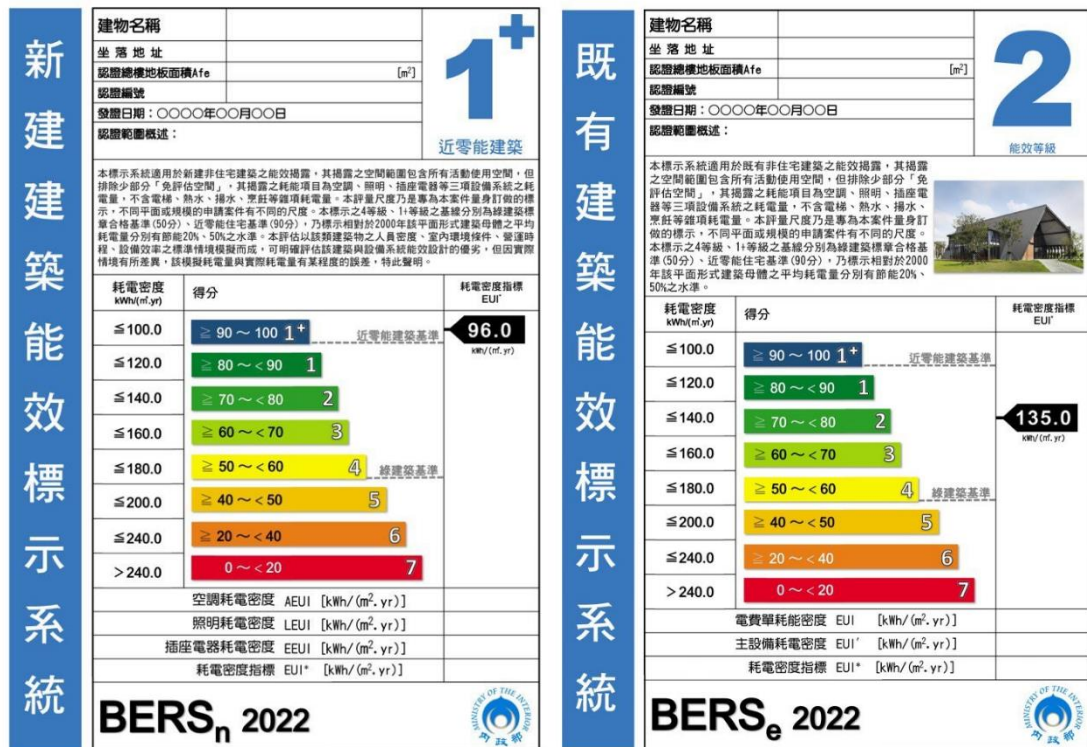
新建建築能效標示系統

建物名稱
坐落地址
認證總樓地板面積Afe [m²]
認證編號
發證日期：○○○○年○○月○○日
認證範圍概述：

1⁺
近零能建築

本標示系統適用於新建非住宅建築之能效揭露，其揭露之空間範圍包含所有活動使用空間，但排除少部分「免評估空間」，其揭露之耗能項目為空調、照明、插座電器等三項設備系統之耗電量，不含電梯、熱水、揚水、烹飪等雜項耗電量。本評量尺度乃是專為本案件量身訂做的標示，不同平面或規模的申請案件有不同的尺度。本標示之4等級、1+等級之基線分別為綠建築標章合格基準(50分)、近零能住宅基準(90分)，乃標示相對於2000年該平面形式建築母體之平均耗電量分別有節能20%、50%之水準。本評估以該類建築物之人員密度、室內環境條件、營運時程、設備效率之標準情境模擬而成，可明確評估該建築與設備系統能效設計的優劣，但因實際情境有所差異，該模擬耗電量與實際耗電量有某程度的誤差，特此聲明。

| 耗電密度 kWh/(m².yr) | 得分 | 耗電密度指標 EUI* |
|---|---|---|
| ≦100.0 | ≧ 90 ~ 100 1⁺ 近零能建築基準 | 96.0 kWh/(m².yr) |
| ≦120.0 | ≧ 80 ~ < 90 1 | |
| ≦140.0 | ≧ 70 ~ < 80 2 | |
| ≦160.0 | ≧ 60 ~ < 70 3 | |
| ≦180.0 | ≧ 50 ~ < 60 4 綠建築基準 | |
| ≦200.0 | ≧ 40 ~ < 50 5 | |
| ≦240.0 | ≧ 20 ~ < 40 6 | |
| >240.0 | 0 ~ < 20 7 | |

空調耗電密度 AEUI [kWh/(m².yr)]
照明耗電密度 LEUI [kWh/(m².yr)]
插座電器耗電密度 EEUI [kWh/(m².yr)]
耗電密度指標 EUI* [kWh/(m².yr)]

BERS$_n$ 2022
MINISTRY OF THE INTERIOR 內政部

既有建築能效標示系統

建物名稱
坐落地址
認證總樓地板面積Afe [m²]
認證編號
發證日期：○○○○年○○月○○日
認證範圍概述：

2
能效等級

本標示系統適用於既有非住宅建築之能效揭露，其揭露之空間範圍包含所有活動使用空間，但排除少部分「免評估空間」，其揭露之耗能項目為空調、照明、插座電器等三項設備系統之耗電量，不含電梯、熱水、揚水、烹飪等雜項耗電量。本評量尺度乃是專為本案件量身訂做的標示，不同平面或規模的申請案件有不同的尺度。本標示之4等級、1+等級之基線分別為綠建築標章合格基準(50分)、近零能住宅基準(90分)，乃標示相對於2000年該平面形式建築母體之平均耗電量分別有節能20%、50%之水準。

| 耗電密度 kWh/(m².yr) | 得分 | 耗電密度指標 EUI' |
|---|---|---|
| ≦100.0 | ≧ 90 ~ 100 1⁺ 近零能建築基準 | |
| ≦120.0 | ≧ 80 ~ < 90 1 | |
| ≦140.0 | ≧ 70 ~ < 80 2 | 135.0 kWh/(m².yr) |
| ≦160.0 | ≧ 60 ~ < 70 3 | |
| ≦180.0 | ≧ 50 ~ < 60 4 綠建築基準 | |
| ≦200.0 | ≧ 40 ~ < 50 5 | |
| ≦240.0 | ≧ 20 ~ < 40 6 | |
| >240.0 | 0 ~ < 20 7 | |

電費單耗能密度 EUI [kWh/(m².yr)]
主設備耗電密度 EUI' [kWh/(m².yr)]
耗電密度指標 EUI* [kWh/(m².yr)]

BERS$_e$ 2022
MINISTRY OF THE INTERIOR 內政部